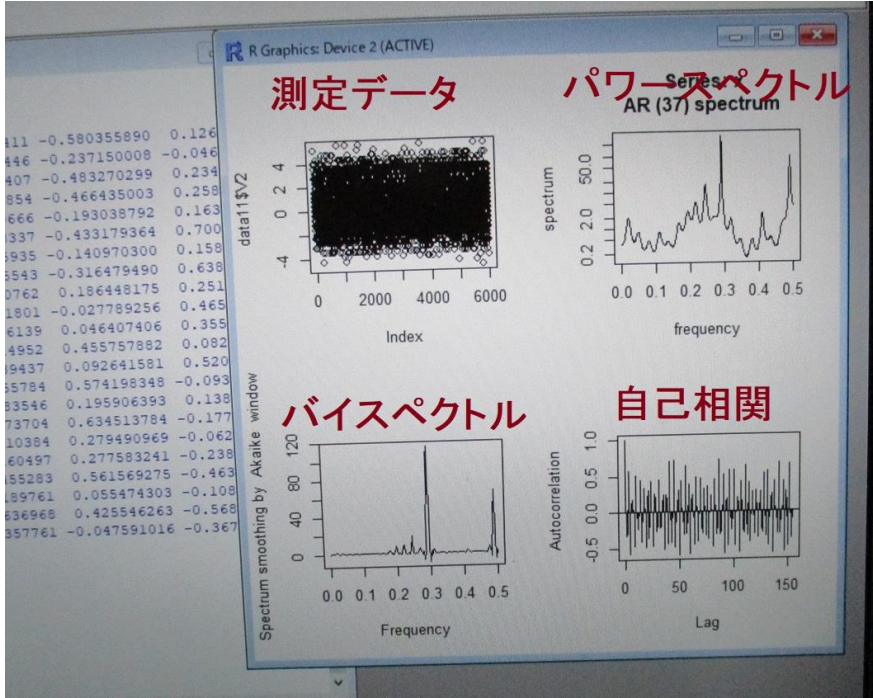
R Graphics: Device 2 (ACTIVE)

411 -0.580355890 0.126
446 -0.237150008 -0.046
407 -0.483270299 0.234
854 -0.466435003 0.258
666 -0.193038792 0.163
337 -0.433179364 0.700
935 -0.140970300 0.158
5543 -0.316479490 0.638
0762 0.186448175 0.251
1801 -0.027789256 0.465
6139 0.046407406 0.355
4952 0.455757882 0.082
9437 0.092641581 0.520
55784 0.574198348 -0.093
83546 0.195906393 0.138
73704 0.634513784 -0.177
10384 0.279490969 -0.062
60497 0.277583241 -0.238
55283 0.561569275 -0.463
189761 0.055474303 -0.108
636968 0.425546263 -0.568
357761 -0.047591016 -0.367

測定データ

data11$V2
4
2
0
-2
-4
0 2000 4000 6000
Index

パワースペクトル
Series x
AR (37) spectrum
spectrum
50.0
2.0
0.2
0.0 0.1 0.2 0.3 0.4 0.5
frequency

バイスペクトル
Spectrum smoothing by Akaike window
120
80
40
0
0.0 0.1 0.2 0.3 0.4 0.5
Frequency

自己相関
Autocorrelation
1.0
0.5
0.0
-0.5
0 50 100 150
Lag